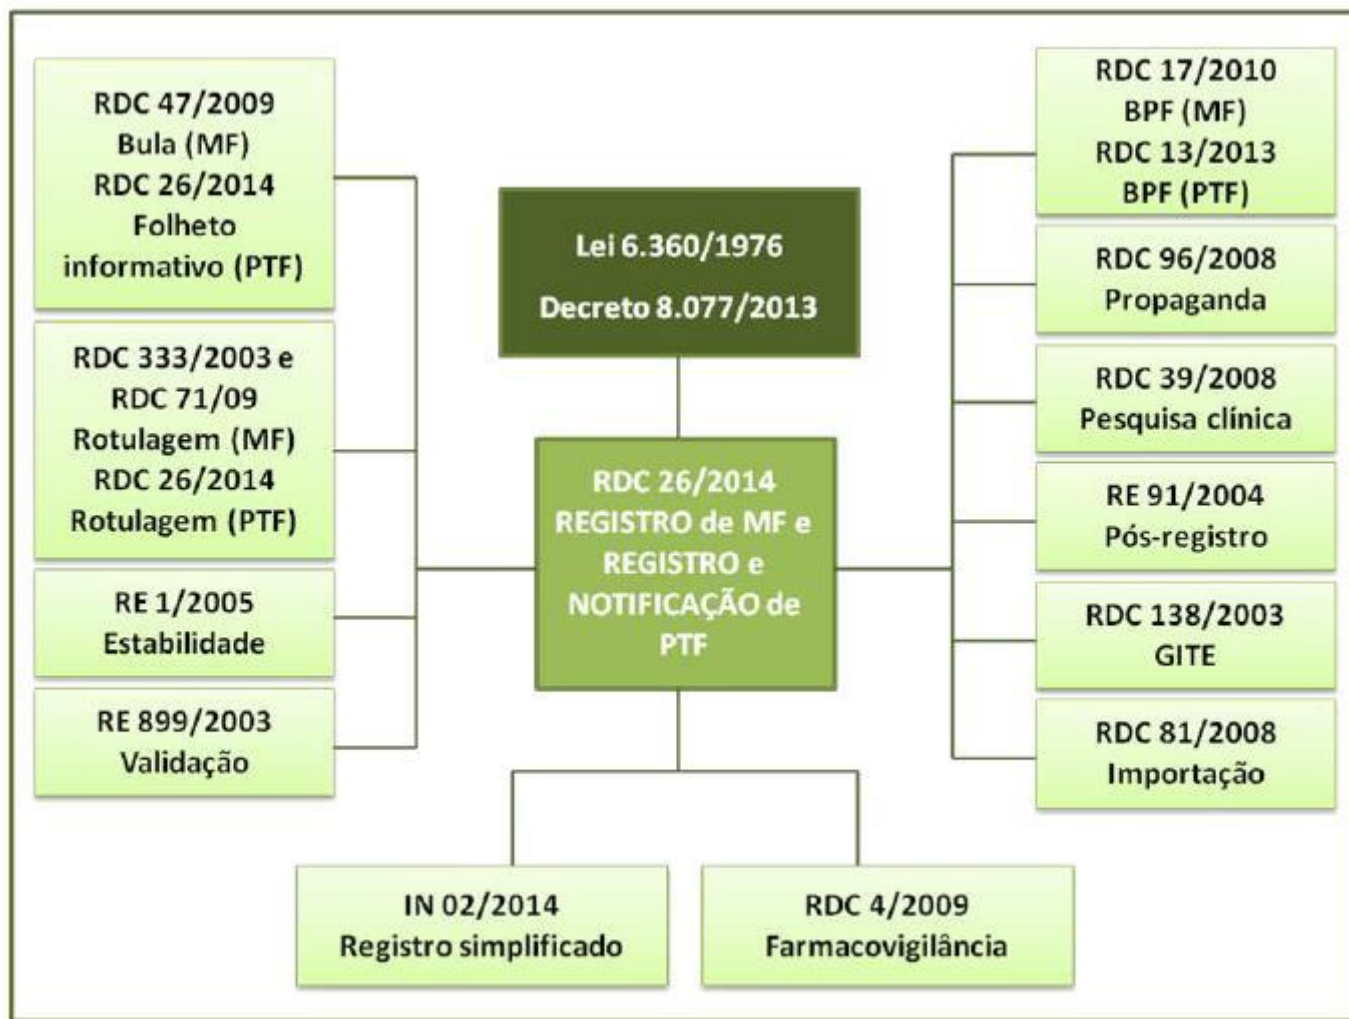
RDC 47/2009
Bula (MF)
RDC 26/2014
Folheto informativo (PTF)

RDC 333/2003 e RDC 71/09
Rotulagem (MF)
RDC 26/2014
Rotulagem (PTF)

RE 1/2005
Estabilidade

RE 899/2003
Validação

Lei 6.360/1976
Decreto 8.077/2013

RDC 26/2014
REGISTRO de MF e REGISTRO e NOTIFICAÇÃO de PTF

RDC 17/2010
BPF (MF)
RDC 13/2013
BPF (PTF)

RDC 96/2008
Propaganda

RDC 39/2008
Pesquisa clínica

RE 91/2004
Pós-registro

RDC 138/2003
GITE

RDC 81/2008
Importação

IN 02/2014
Registro simplificado

RDC 4/2009
Farmacovigilância